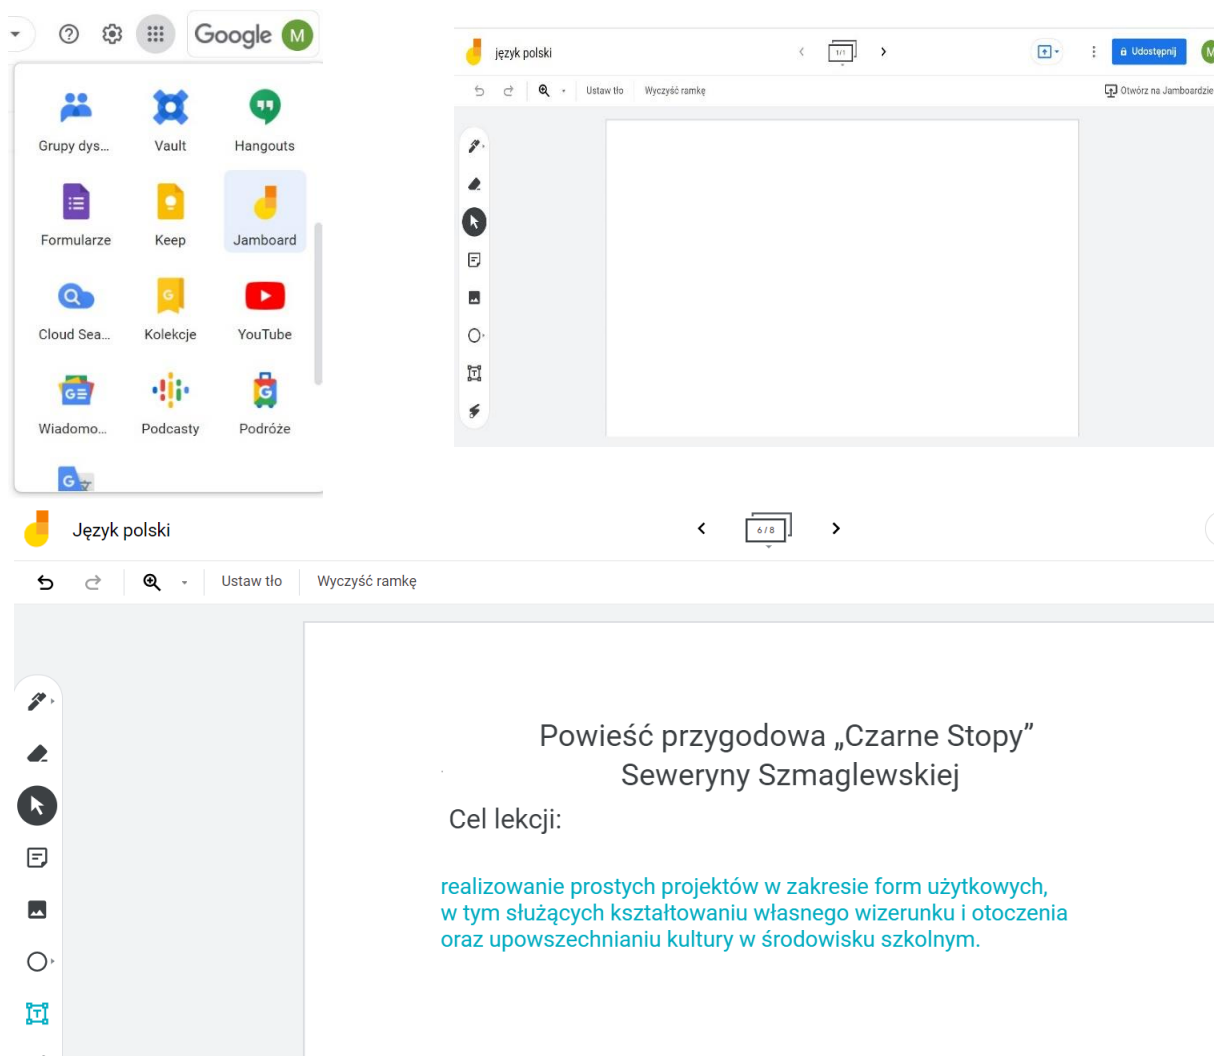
Google M

Grupy dys...
Vault
Hangouts
Formularze
Keep
Jamboard
Cloud Sea...
Kolekcje
YouTube
Wiadomo...
Podcasty
Podróże

język polski
1/1
Udostępnij
M
Ustaw tło
Wyczyść ramkę
Otwórz na Jamboardzie

Język polski
6 / 8
Ustaw tło
Wyczyść ramkę

Powieść przygodowa „Czarne Stopy”
Seweryny Szmaglewskiej

Cel lekcji:

realizowanie prostych projektów w zakresie form użytkowych, w tym służących kształtowaniu własnego wizerunku i otoczenia oraz upowszechnianiu kultury w środowisku szkolnym.